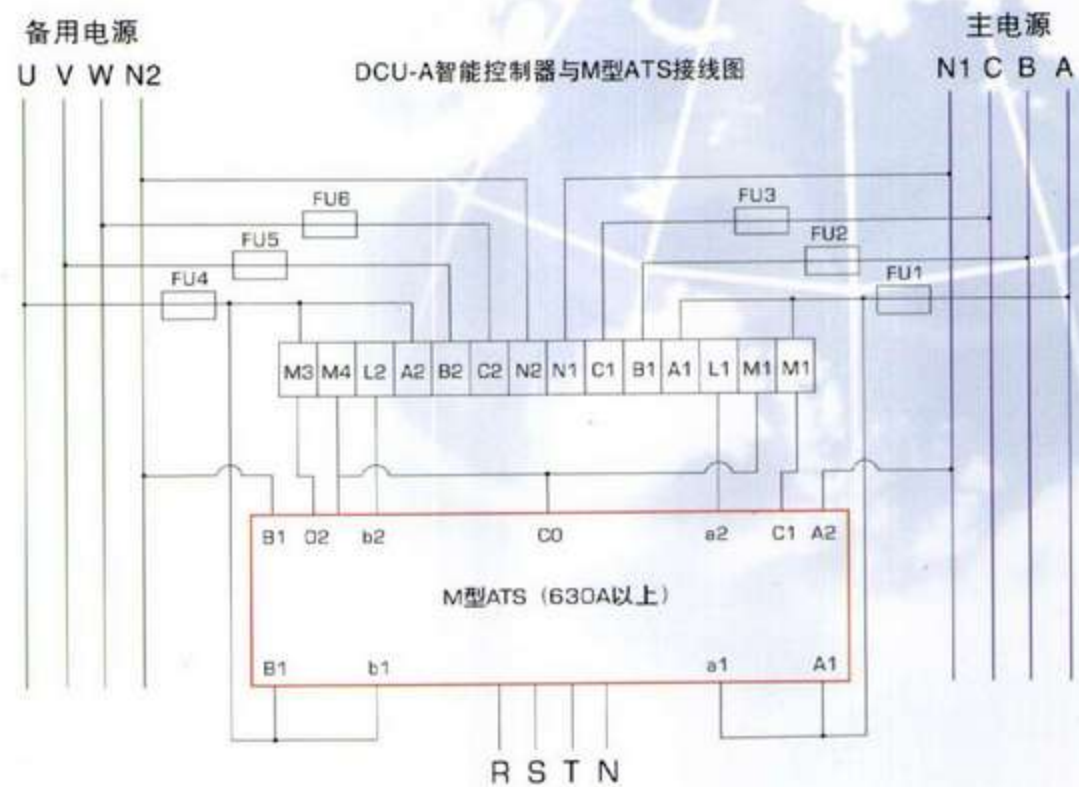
备用电源
U V W N2

DCU-A智能控制器与M型ATS接线图

主电源
N1 C B A

FU6
FU5
FU4
FU3
FU2
FU1

| M3 | M4 | L2 | A2 | B2 | C2 | N2 | N1 | C1 | B1 | A1 | L1 | M1 | M1 |
|---|---|---|---|---|---|---|---|---|---|---|---|---|---|

B1 O2 b2 C0 a2 C1 A2

M型ATS（630A以上）

B1 b1 a1 A1

R S T N